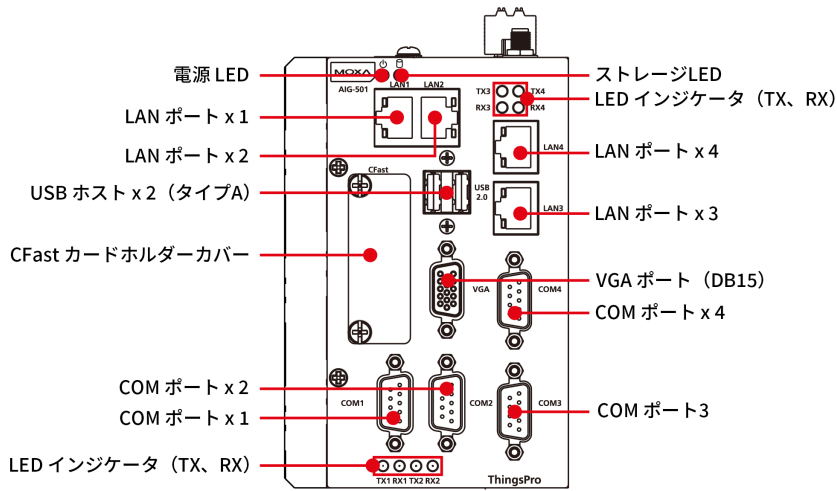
電源 LED
LAN ポート x 1
LAN ポート x 2
USB ホスト x 2（タイプA）
CFast カードホルダーカバー
COM ポート x 2
COM ポート x 1
LED インジケータ（TX、RX）
ストレージLED
LED インジケータ（TX、RX）
LAN ポート x 4
LAN ポート x 3
VGA ポート（DB15）
COM ポート x 4
COM ポート3
MOXA
AIG-501
LAN1
LAN2
TX3
RX3
TX4
RX4
LAN4
LAN3
CFast
USB 2.0
VGA
COM4
COM1
COM2
COM3
TX1 RX1 TX2 RX2
ThingsPro